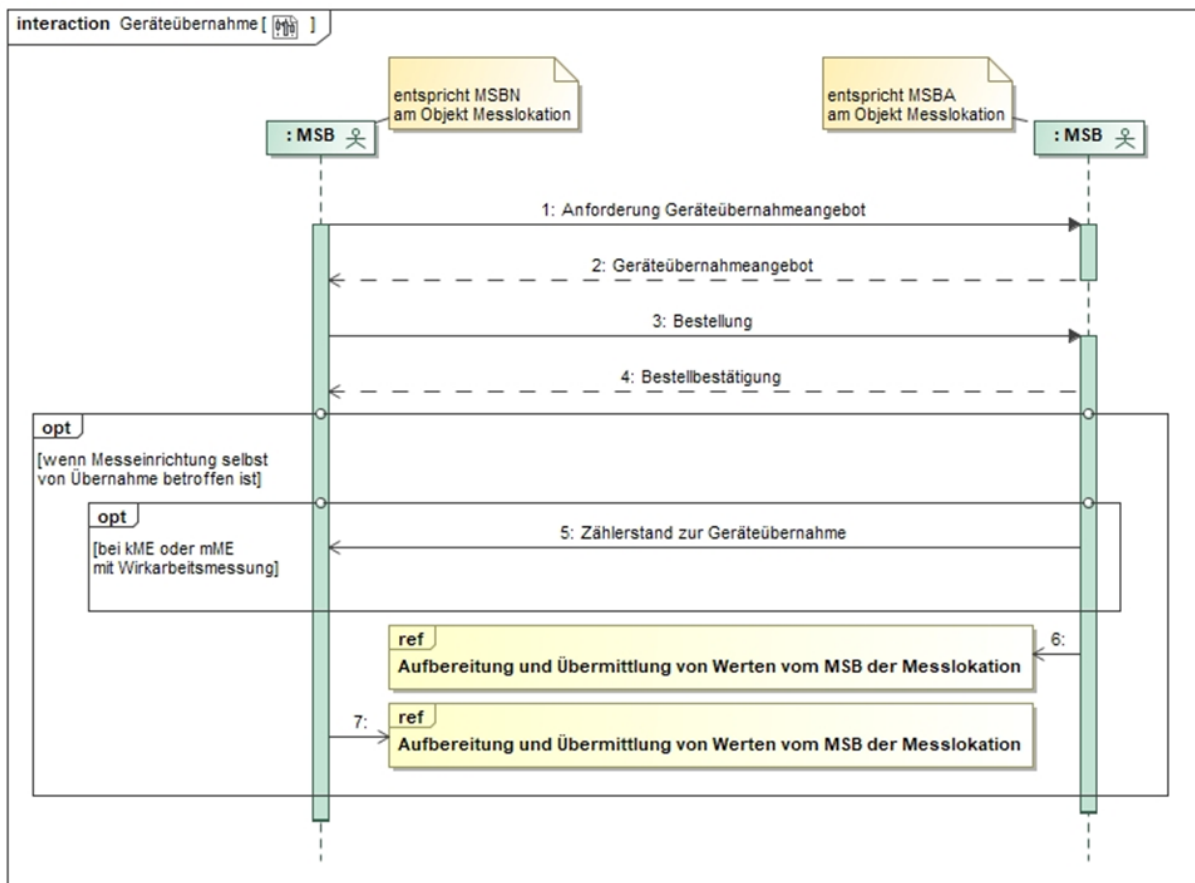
interaction Geräteübernahme [ ]

entspricht MSBN am Objekt Messlokation

entspricht MSBA am Objekt Messlokation

: MSB

: MSB

1: Anforderung Geräteübernahmeangebot

2: Geräteübernahmeangebot

3: Bestellung

4: Bestellbestätigung

opt

[wenn Messeinrichtung selbst von Übernahme betroffen ist]

opt

[bei kME oder mME mit Wirkarbeitsmessung]

5: Zählerstand zur Geräteübernahme

6:

ref

Aufbereitung und Übermittlung von Werten vom MSB der Messlokation

7:

ref

Aufbereitung und Übermittlung von Werten vom MSB der Messlokation